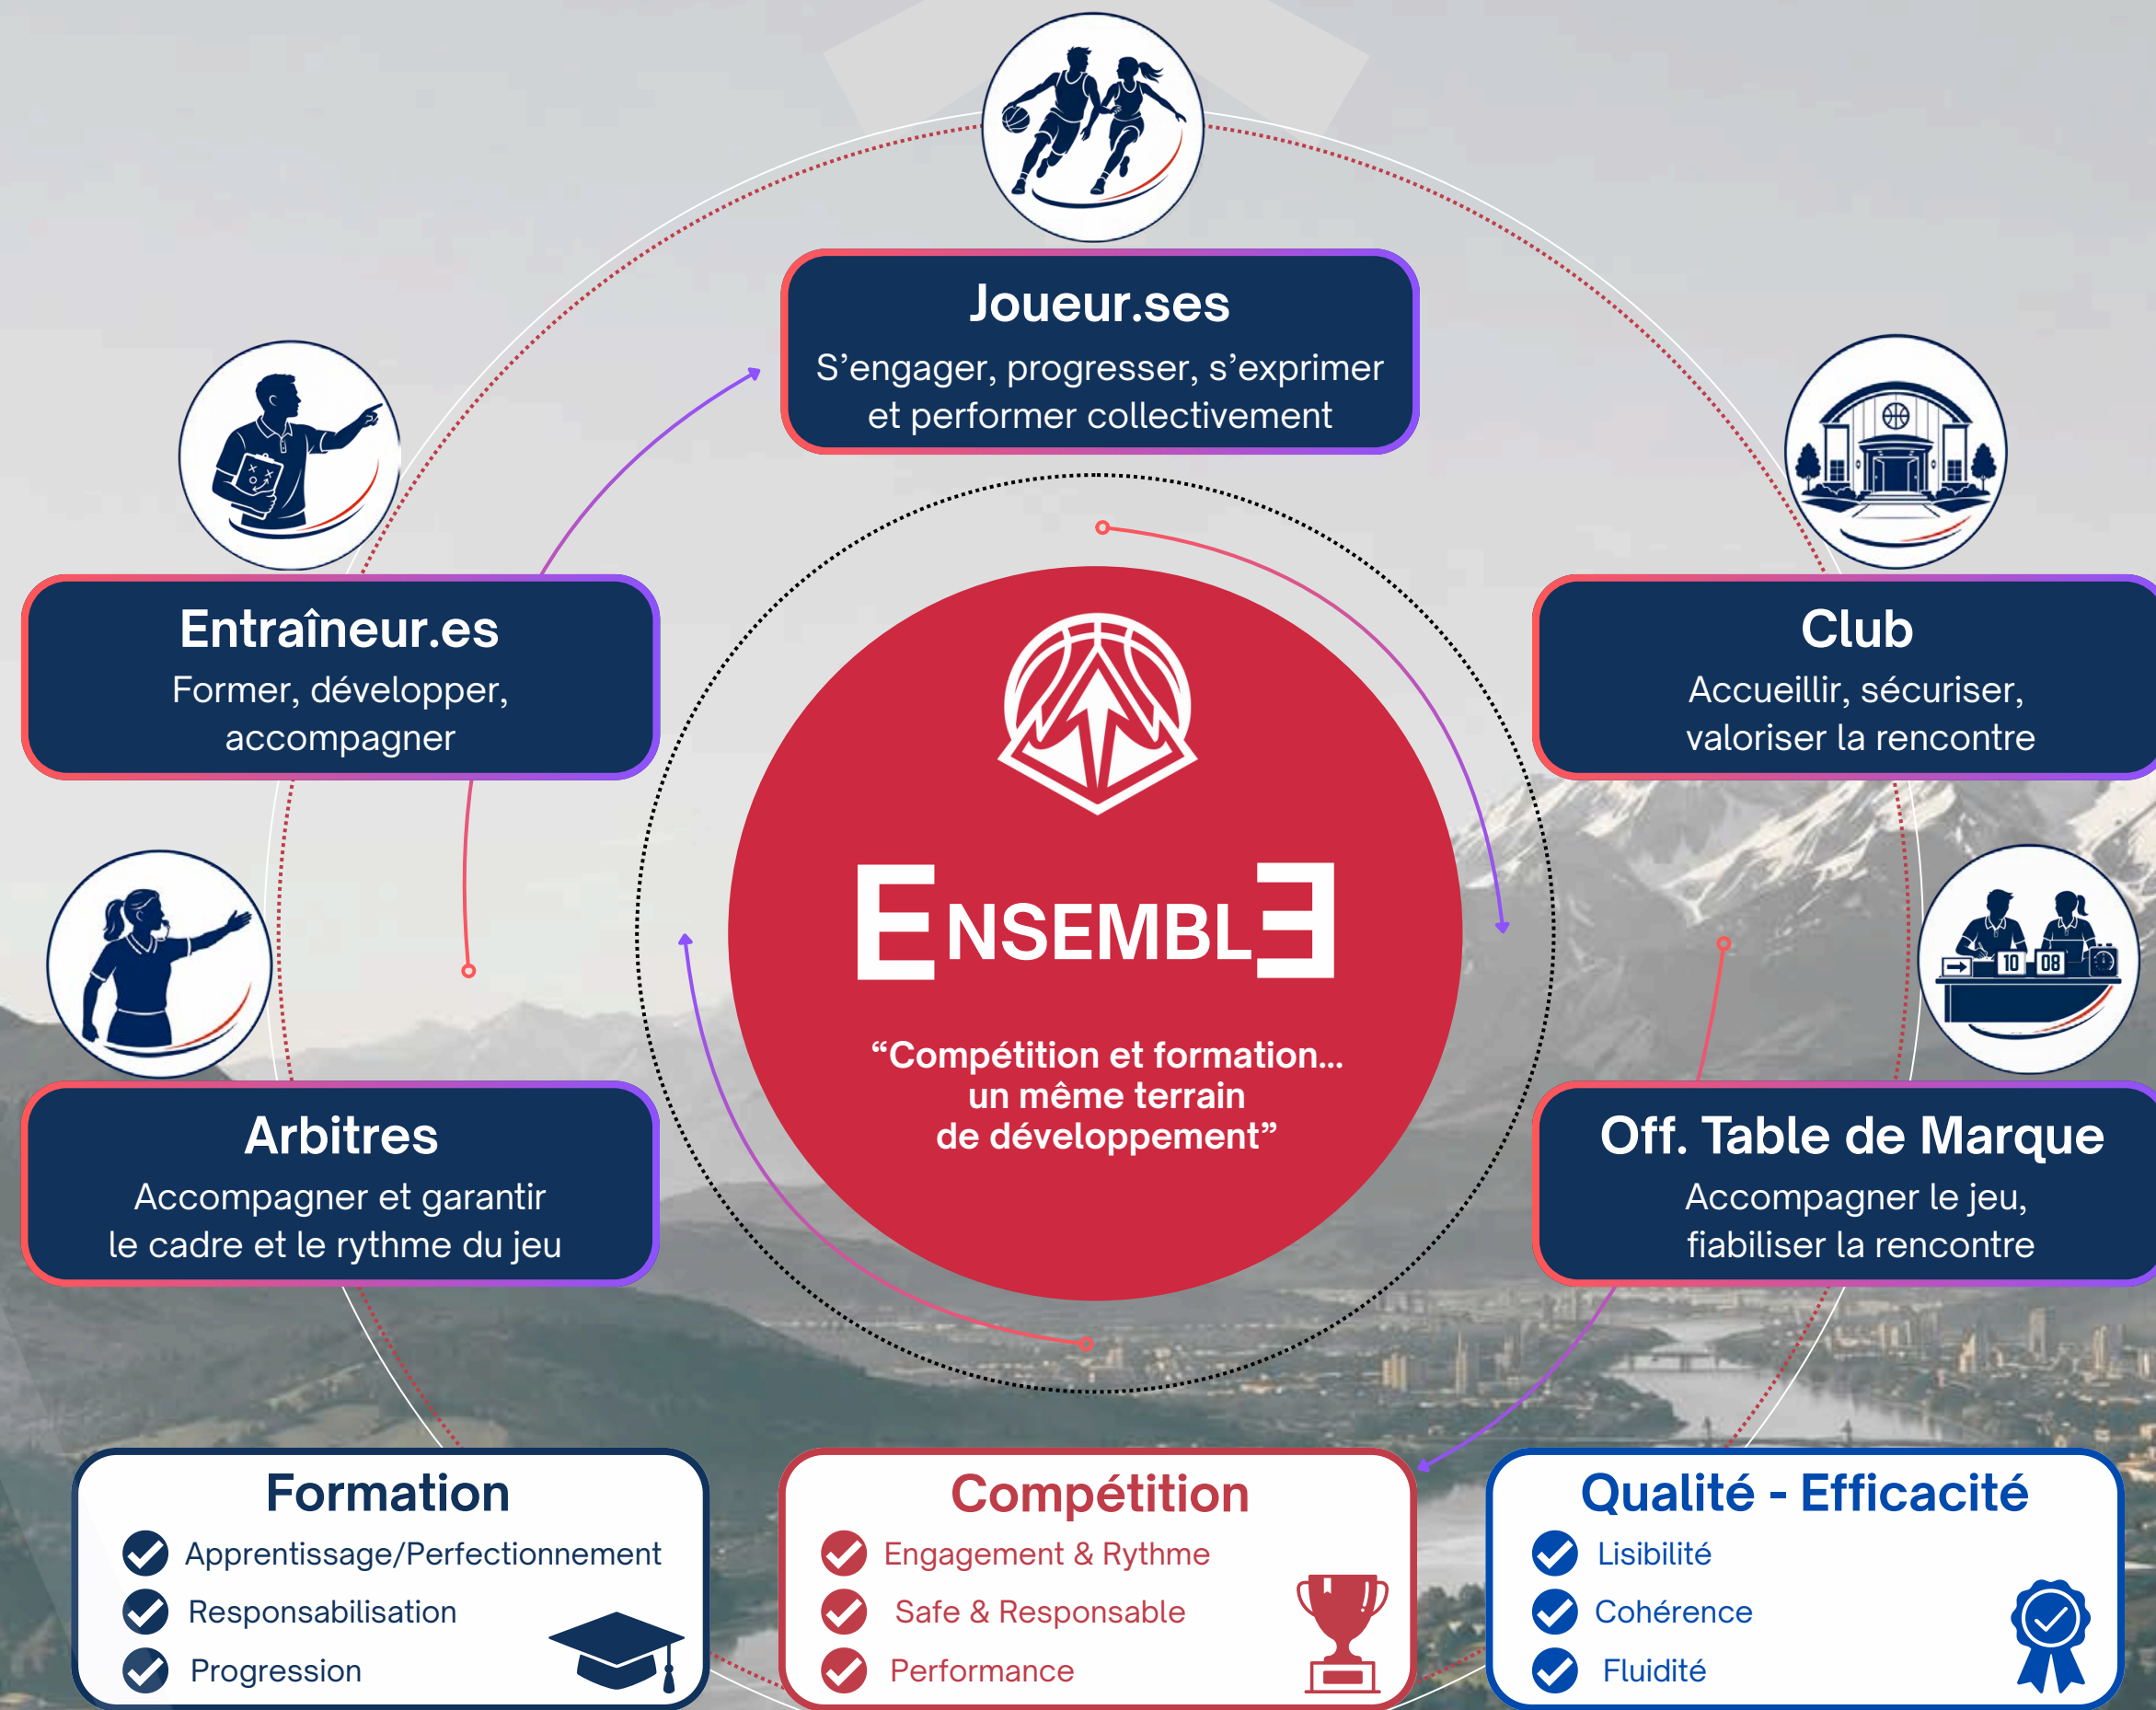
Joueur.ses
S’engager, progresser, s’exprimer et performer collectivement

Entraîneur.es
Former, développer, accompagner

Club
Accueillir, sécuriser, valoriser la rencontre

ENSEMBLE

“Compétition et formation… un même terrain de développement”

10 08

Arbitres
Accompagner et garantir le cadre et le rythme du jeu

Off. Table de Marque
Accompagner le jeu, fiabiliser la rencontre

Formation
Apprentissage/Perfectionnement
Responsabilisation
Progression

Compétition
Engagement & Rythme
Safe & Responsable
Performance

Qualité - Efficacité
Lisibilité
Cohérence
Fluidité